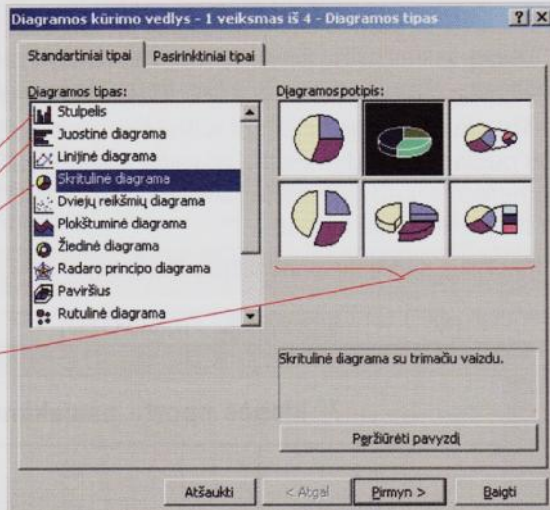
Diagramos kūrimo vedlys - 1 veiksmas iš 4 - Diagramos tipas ? X

Standartiniai tipai | Pasirinktiniai tipai

Diagramos tipas:
Stulpelis
Juostinė diagrama
Linijinė diagrama
Skritulinė diagrama
Dviejų reikšmių diagrama
Plokštuminė diagrama
Žiedinė diagrama
Radaro principo diagrama
Paviršius
Rutulinė diagrama

Diagramos potipis:

Skritulinė diagrama su trimačiu vaizdu.

Peržiūrėti pavyzdį

Atšaukti | < Atgal | Pirmyn > | Baigti